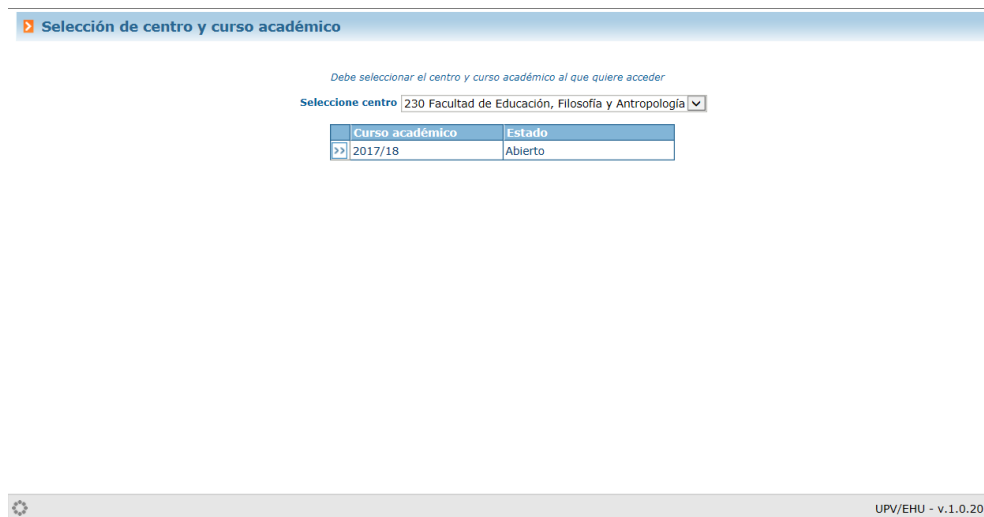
Selección de centro y curso académico

Debe seleccionar el centro y curso académico al que quiere acceder

Seleccione centro 230 Facultad de Educación, Filosofía y Antropología

| | Curso académico | Estado |
|---|---|---|
| >> | 2017/18 | Abierto |

UPV/EHU - v.1.0.20